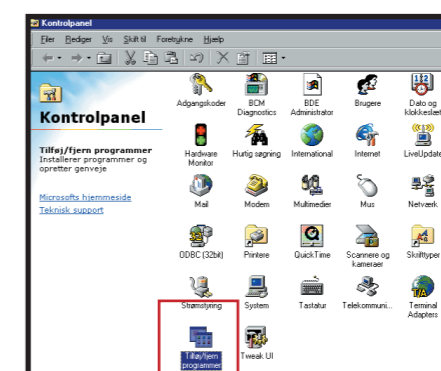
Kontrolpanel

Filer Rediger Vis Skift til Foretrukne Hjælp

Kontrolpanel

Tilføj/fjern programmer
Installerer programmer og opretter genveje

Microsofts hjemmeside
Teknisk support

Adgangskoder
BCM Diagnostics
BDE Administrator
Brugere
Dato og klokkeslæt
Hardware Monitor
Hurtig søgning
International
Internet
LiveUpdate
Mail
Modem
Multimedier
Mus
Netværk
ODBC (32bit)
Printere
QuickTime
Scannere og kameraer
Skrifttyper
Strømstyring
System
Tastatur
Telekommuni...
Terminal Adapters
Tilføj/fjern programmer
Tweak UI